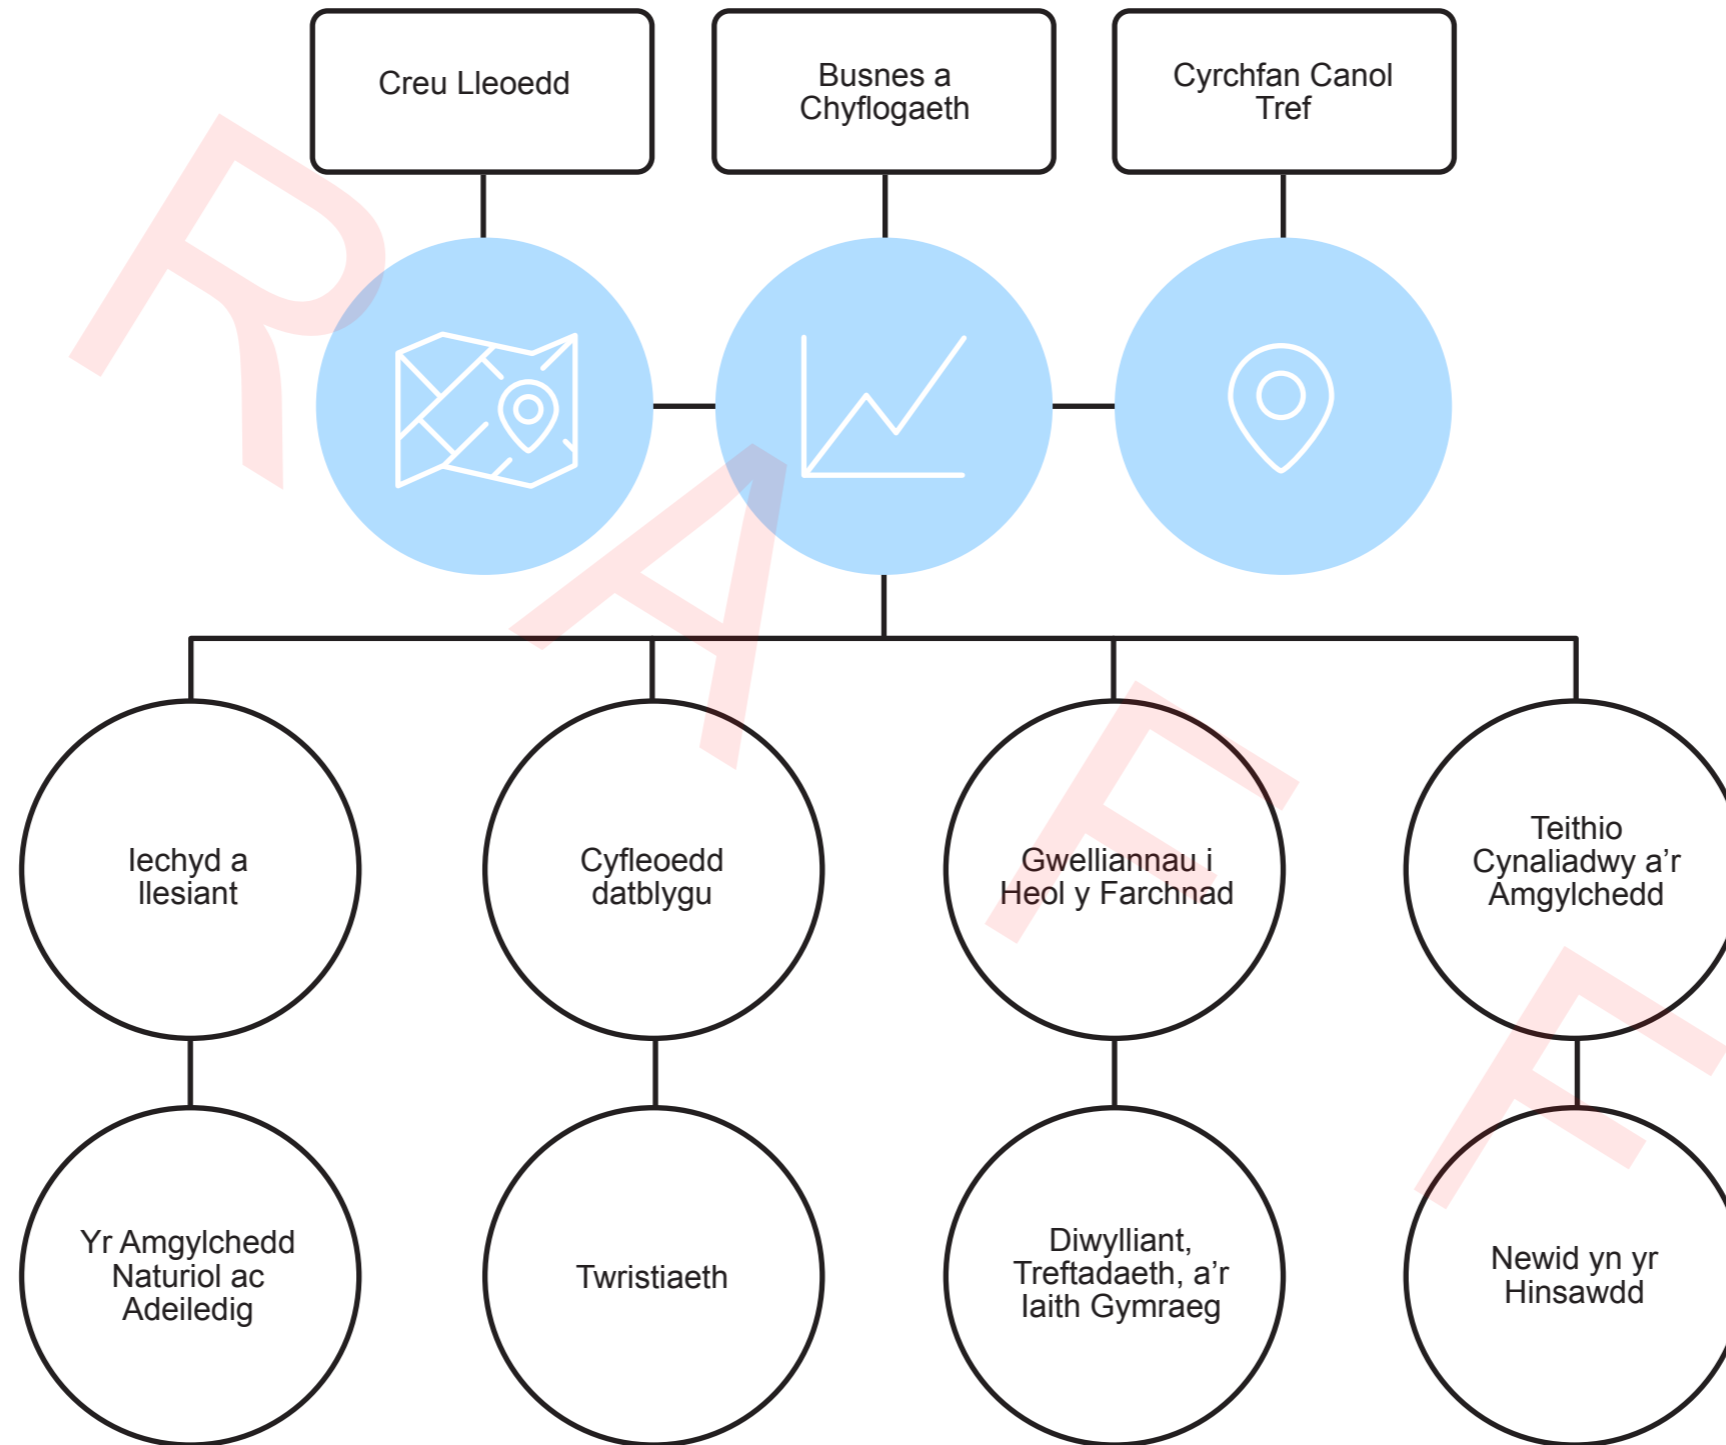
Creu Lleoedd

Busnes a Chyflogaeth

Cyrchfan Canol Tref

Iechyd a llesiant

Cyfleoedd datblygu

Gwelliannau i Heol y Farchnad

Teithio Cynaliadwy a'r Amgylchedd

Yr Amgylchedd Naturiol ac Adeiledig

Twristiaeth

Diwylliant, Treftadaeth, a'r Iaith Gymraeg

Newid yn yr Hinsawdd

DRAFT